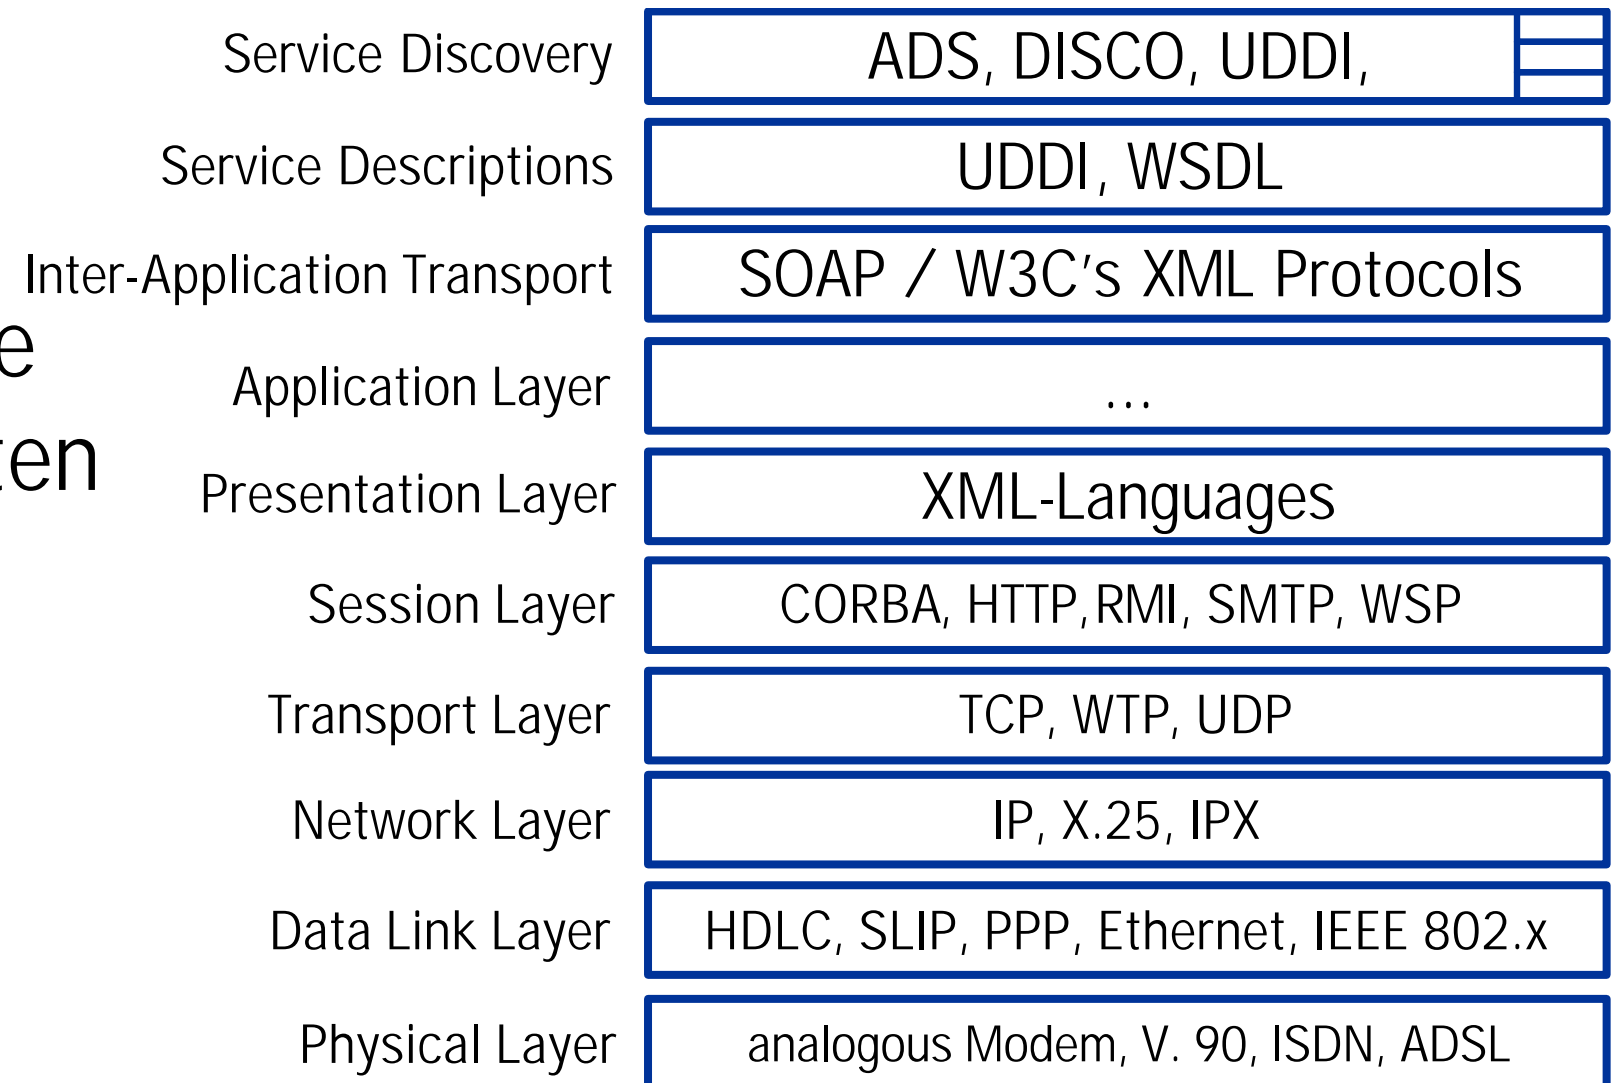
e
ten

| | |
|---|---|
| Service Discovery | ADS, DISCO, UDDI, |
| Service Descriptions | UDDI, WSDL |
| Inter-Application Transport | SOAP / W3C's XML Protocols |
| Application Layer | ... |
| Presentation Layer | XML-Languages |
| Session Layer | CORBA, HTTP,RMI, SMTP, WSP |
| Transport Layer | TCP, WTP, UDP |
| Network Layer | IP, X.25, IPX |
| Data Link Layer | HDLC, SLIP, PPP, Ethernet, IEEE 802.x |
| Physical Layer | analogous Modem, V. 90, ISDN, ADSL |